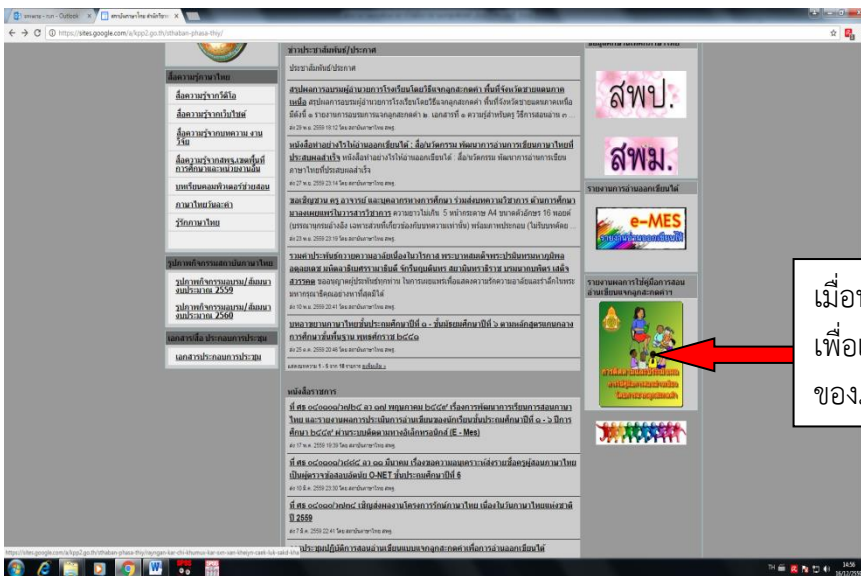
สื่อความรู้ภาษาไทย
สื่อความรู้จากวีดีโอ
สื่อความรู้จากเว็บไซต์
สื่อความรู้จากบทความ งานวิจัย
สื่อความรู้จากสพฐ.เขตพื้นที่การศึกษาและหน่วยงานอื่น
บทเรียนออนไลน์ภาษาไทย
ภาษาไทยวันละคำ
รักภาษาไทย

รูปภาพกิจกรรมสถาบันภาษาไทย
รูปภาพกิจกรรมอบรม/สัมมนา งบประมาณ 2559
รูปภาพกิจกรรมอบรม/สัมมนา งบประมาณ 2560

เอกสารเพื่อประกอบการประชุม
เอกสารประกอบการประชุม

ข่าวประชาสัมพันธ์/ประกาศ
ประชาสัมพันธ์/ประกาศ

สรุปผลการอบรมเชิงปฏิบัติการโรงเรียนโดยใช้ระบบลูกสะกดคำ พื้นที่จังหวัดชายแดนภาคเหนือ

หนังสือเล่มอย่างไรให้อ่านออกเขียนได้ : สื่อนวัตกรรม พัฒนาการอ่านการเขียนภาษาไทยที่ประสบผลสำเร็จ

ขอเชิญชวน ครู อาจารย์ และบุคลากรทางการศึกษา ร่วมส่งบทความวิชาการ ด้านการศึกษา

รวมคำประพันธ์ถวายความอาลัยเนื่องในวโรกาส พระบาทสมเด็จพระปรมินทรมหาภูมิพลอดุลยเดช

บทอาขยานภาษาไทยชั้นประถมศึกษาปีที่ ๑ - มัธยมศึกษาปีที่ ๖ ตามหลักสูตรแกนกลางการศึกษาขั้นพื้นฐาน พุทธศักราช ๒๕๕๑

แสดงรายการ 1 - 5 จาก 18 รายการ ดูเพิ่มเติม »

หนังสือราชการ
ที่ ศธ ๐๔๐๐๐/ว๒๒ ลว ๑๗ พฤษภาคม ๒๕๕๙ เรื่องการพัฒนาการเรียนการสอนภาษาไทย และรายงานผลการประเมินการอ่านเขียนของนักเรียนชั้นประถมศึกษาปีที่ ๑ - ๖ ปีการศึกษา ๒๕๕๙ ผ่านระบบติดตามทางอิเล็กทรอนิกส์ (E - Mes)
ที่ ศธ ๐๔๐๐๐/ว๑๔ ลว ๑๑ มีนาคม เรื่องขอความอนุเคราะห์ส่งรายชื่อครูผู้สอนภาษาไทยเป็นผู้ตรวจข้อสอบอัตนัย O-NET ชั้นประถมศึกษาปีที่ 6
ที่ ศธ ๐๔๐๐๐/ว๒๗ เชิญส่งผลงานโครงการรักษ์ภาษาไทย เนื่องในวันภาษาไทยแห่งชาติ ปี 2559

ประเมินผลการสอนอ่านเขียนแบบแจกลูกสะกดคำเพื่อการอ่านออกเขียนได้

สพป.
สพม.
รายงานการอ่านออกเขียนได้
e-MES
รายงานผลการใช้คู่มือการสอนอ่านเขียนแจกลูกสะกดคำ

เมื่อ
เพื่อ
ของ